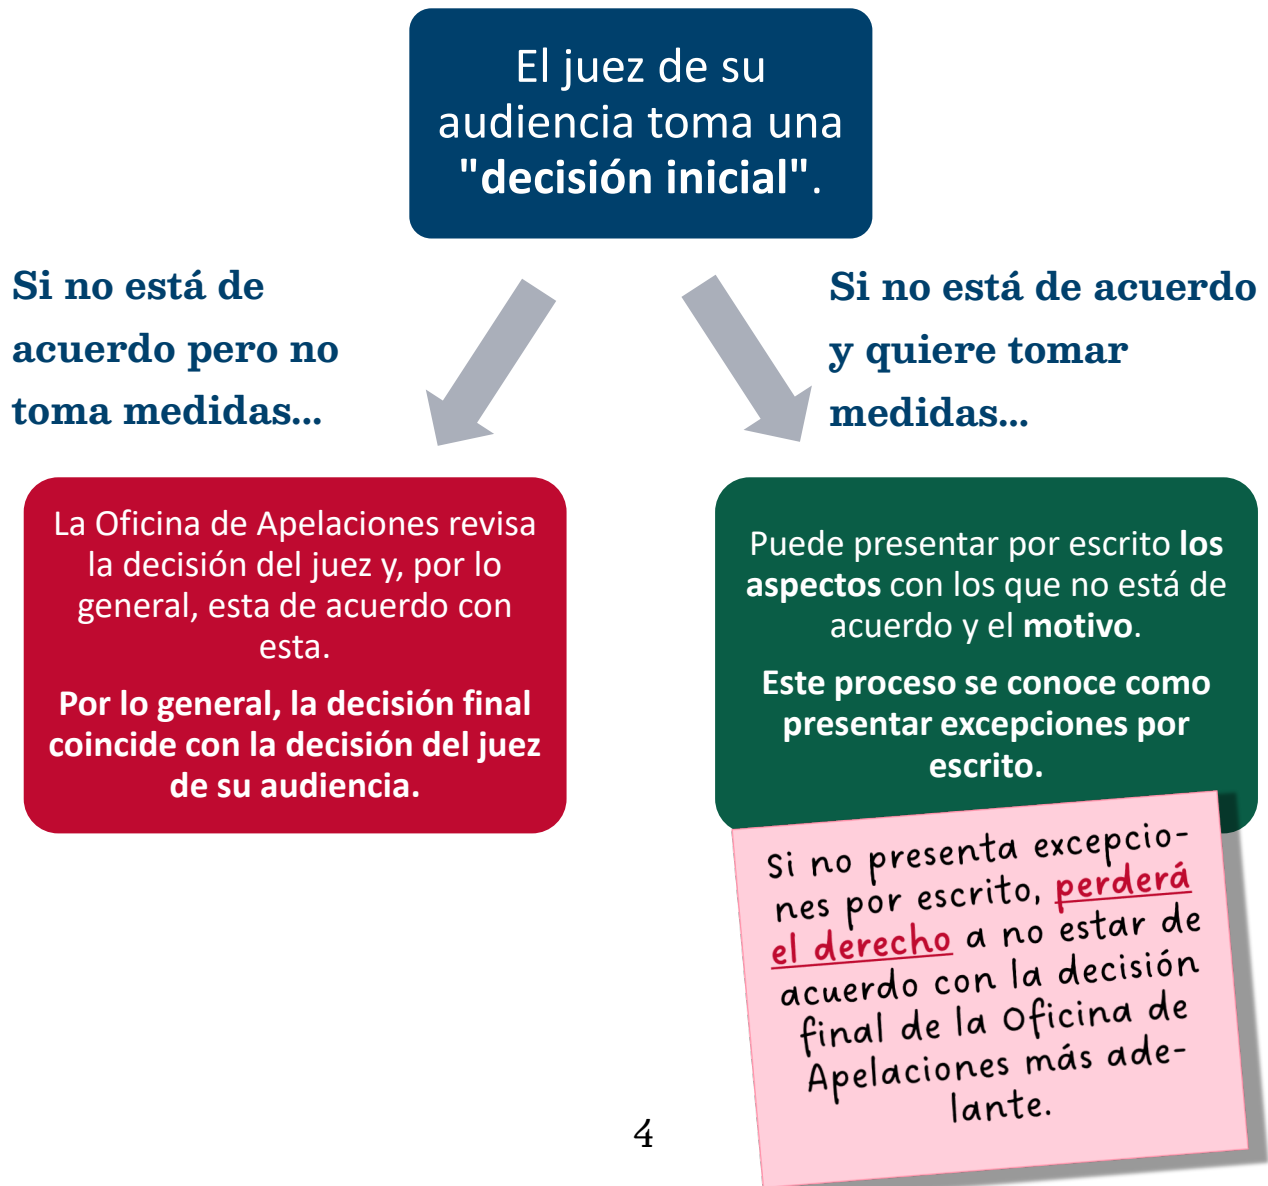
El juez de su audiencia toma una "decisión inicial".

Si no está de acuerdo pero no toma medidas...

Si no está de acuerdo y quiere tomar medidas...

La Oficina de Apelaciones revisa la decisión del juez y, por lo general, esta de acuerdo con esta.

Por lo general, la decisión final coincide con la decisión del juez de su audiencia.

Puede presentar por escrito los aspectos con los que no está de acuerdo y el motivo.

Este proceso se conoce como presentar excepciones por escrito.

Si no presenta excepciones por escrito, perderá el derecho a no estar de acuerdo con la decisión final de la Oficina de Apelaciones más adelante.

4